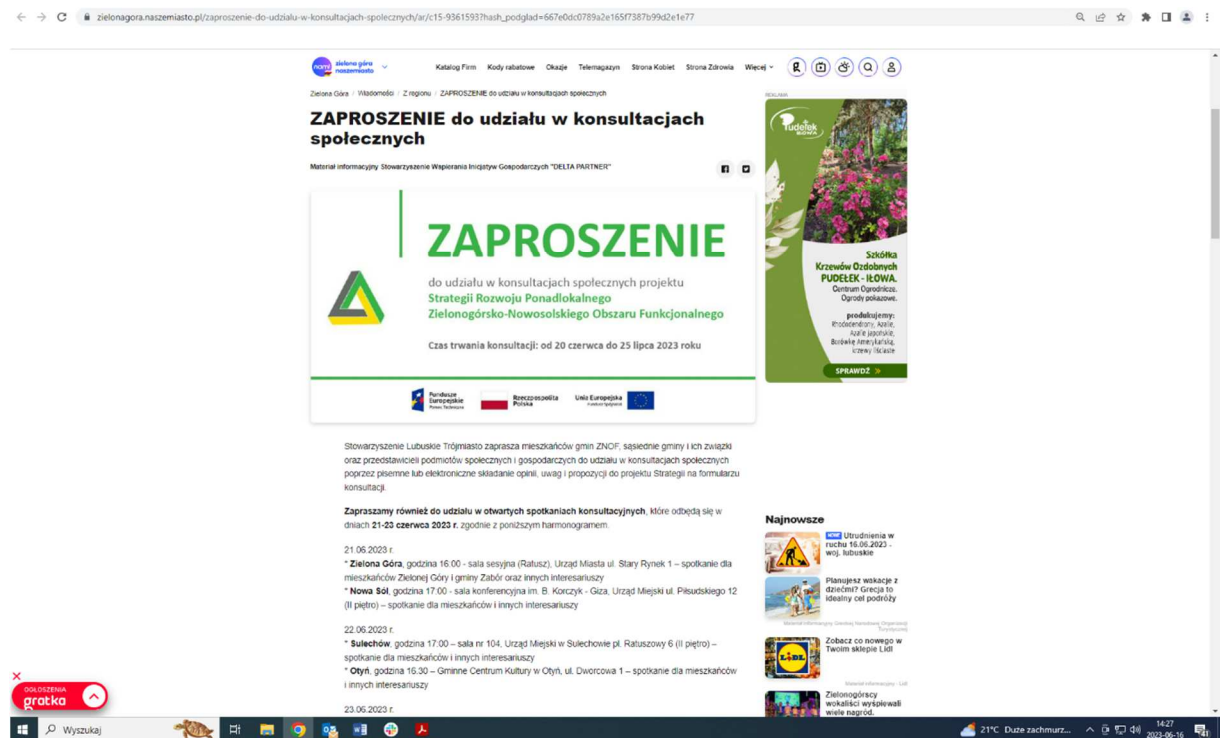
zielonagora.naszemiasto.pl/zaproszenie-do-udzialu-w-konsultacjach-spolecznych/ar/c15-9361593?hash_podglad=667e0dc0789a2e165f7387b99d2e1e77

zielona góra naszemiasto

Katalog Firm Kody rabatowe Okazje Telemagazyn Strona Kobiet Strona Zdrowia Więcej

Zielona Góra / Wiadomości / Z regionu / ZAPROSZENIE do udziału w konsultacjach społecznych

ZAPROSZENIE do udziału w konsultacjach społecznych

Materiał informacyjny Stowarzyszenie Wspierania Inicjatyw Gospodarczych "DELTA PARTNER"

ZAPROSZENIE

do udziału w konsultacjach społecznych projektu
Strategii Rozwoju Ponadlokalnego
Zielonogórsko-Nowosolskiego Obszaru Funkcjonalnego

Czas trwania konsultacji: od 20 czerwca do 25 lipca 2023 roku

Fundusze Europejskie Pomoc Techniczna
Rzeczpospolita Polska
Unia Europejska Fundusz Spójności

Stowarzyszenie Lubuskie Trójmiasto zaprasza mieszkańców gmin ZNOF, sąsiednie gminy i ich związki oraz przedstawicieli podmiotów społecznych i gospodarczych do udziału w konsultacjach społecznych poprzez pisemne lub elektroniczne składanie opinii, uwag i propozycji do projektu Strategii na formularzu konsultacji.

Zapraszamy również do udziału w otwartych spotkaniach konsultacyjnych, które odbędą się w dniach 21-23 czerwca 2023 r. zgodnie z poniższym harmonogramem.

21.06.2023 r.
* Zielona Góra, godzina 16:00 - sala sesyjna (Ratusz), Urząd Miasta ul. Stary Rynek 1 – spotkanie dla mieszkańców Zielonej Góry i gminy Zabór oraz innych interesariuszy
* Nowa Sól, godzina 17:00 - sala konferencyjna im. B. Korczyk - Giza, Urząd Miejski ul. Piłsudskiego 12 (II piętro) – spotkanie dla mieszkańców i innych interesariuszy

22.06.2023 r.
* Sulechów, godzina 17:00 – sala nr 104, Urząd Miejski w Sulechowie pl. Ratuszowy 6 (II piętro) – spotkanie dla mieszkańców i innych interesariuszy
* Otyń, godzina 16.30 – Gminne Centrum Kultury w Otyń, ul. Dworcowa 1 – spotkanie dla mieszkańców i innych interesariuszy

23.06.2023 r.

REKLAMA
Pudełek ILOWA
Szkółka Krzewów Ozdobnych PUDEŁEK - IŁOWA.
Centrum Ogrodnicze. Ogrody pokazowe.
produkujemy: Rhododendrony, Azalie, Azalie japońskie, Borówkę Amerykańską, krzewy liściaste
SPRAWDŹ

Najnowsze
NOWE Utrudnienia w ruchu 16.06.2023 - woj. lubuskie
Planujesz wakacje z dziećmi? Grecja to idealny cel podróży
Materiał informacyjny Greckiej Narodowej Organizacji Turystycznej
Zobacz co nowego w Twoim sklepie Lidl
Materiał informacyjny - Lidl
Zielonogórscy wokaliści wyśpiewali wiele nagród.

OGŁOSZENIA gratka

Wyszukaj
21°C Duże zachmurz...
14:27
2023-06-16